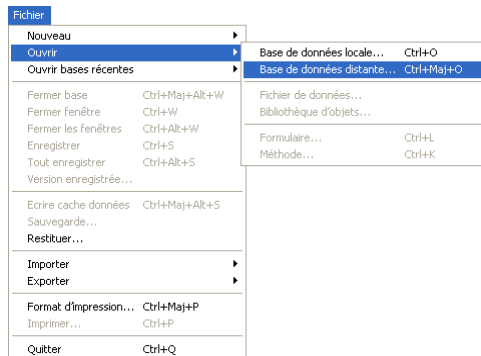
Fichier

Nouveau
Ouvrir
Ouvrir bases récentes

Fermer base Ctrl+Maj+Alt+W
Fermer fenêtre Ctrl+W
Fermer les fenêtres Ctrl+Alt+W
Enregistrer Ctrl+S
Tout enregistrer Ctrl+Alt+S
Version enregistrée...

Ecrire cache données Ctrl+Maj+Alt+S
Sauvegarde...
Restituer...

Importer
Exporter

Format d'impression... Ctrl+Maj+P
Imprimer... Ctrl+P

Quitter Ctrl+Q

Base de données locale... Ctrl+O
Base de données distante... Ctrl+Maj+O

Fichier de données...
Bibliothèque d'objets...

Formulaire... Ctrl+L
Méthode... Ctrl+K